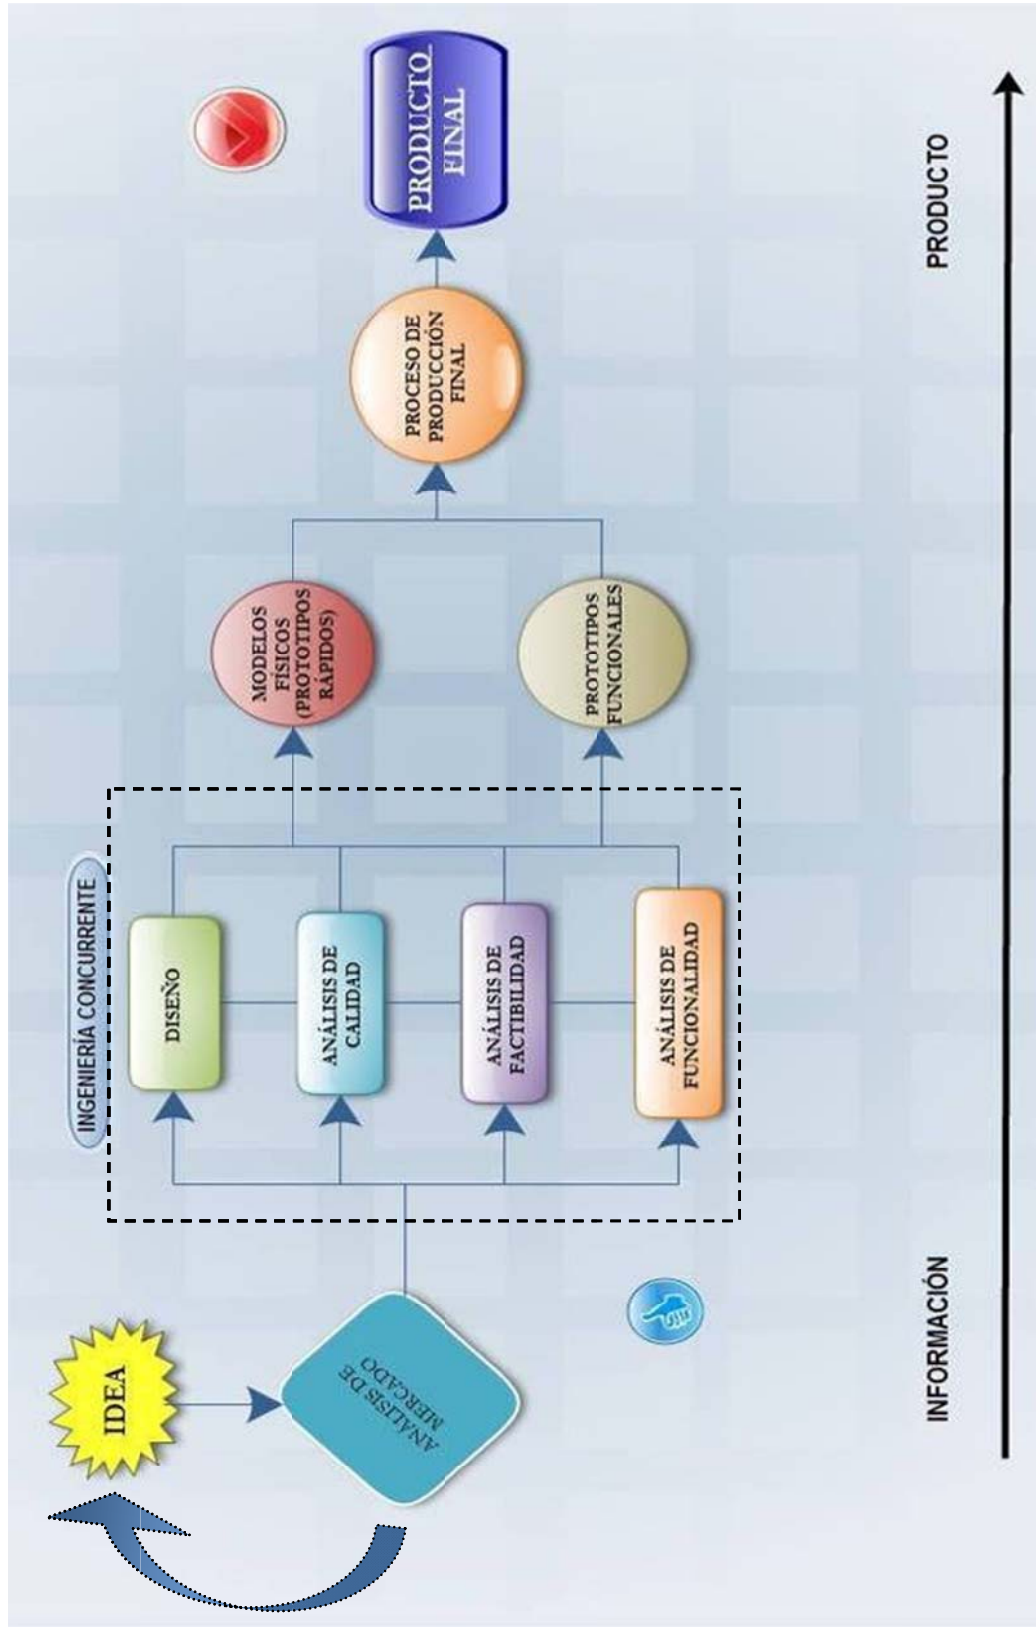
IDEA

ANÁLISIS DE MERCADO

INGENIERÍA CONCURRENTE

DISEÑO

ANÁLISIS DE CALIDAD

ANÁLISIS DE FACTIBILIDAD

ANÁLISIS DE FUNCIONALIDAD

MODELOS FÍSICOS (PROTOTIPOS RÁPIDOS)

PROTOTIPOS FUNCIONALES

PROCESO DE PRODUCCIÓN FINAL

PRODUCTO FINAL

INFORMACIÓN

PRODUCTO